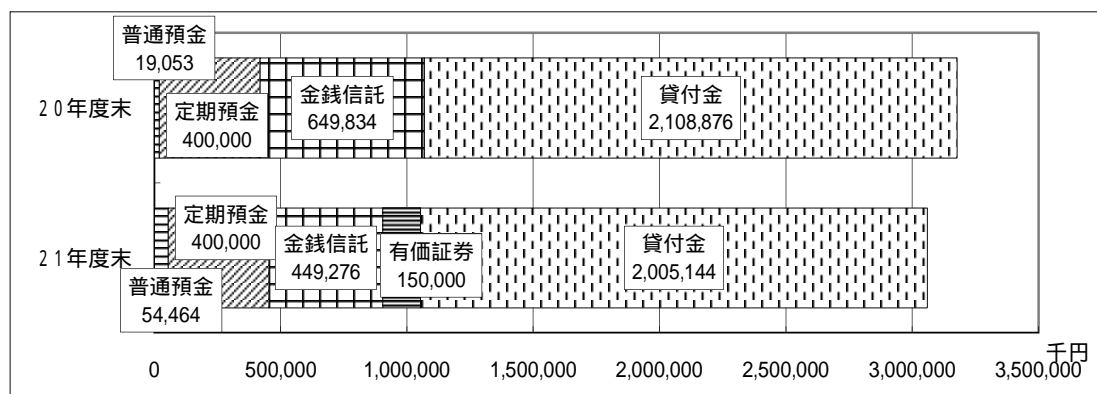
普通預金
19,053

20年度末

定期預金
400,000

金銭信託
649,834

貸付金
2,108,876

定期預金
400,000

21年度末

金銭信託
449,276

有価証券
150,000

貸付金
2,005,144

普通預金
54,464

千円

0
500,000
1,000,000
1,500,000
2,000,000
2,500,000
3,000,000
3,500,000